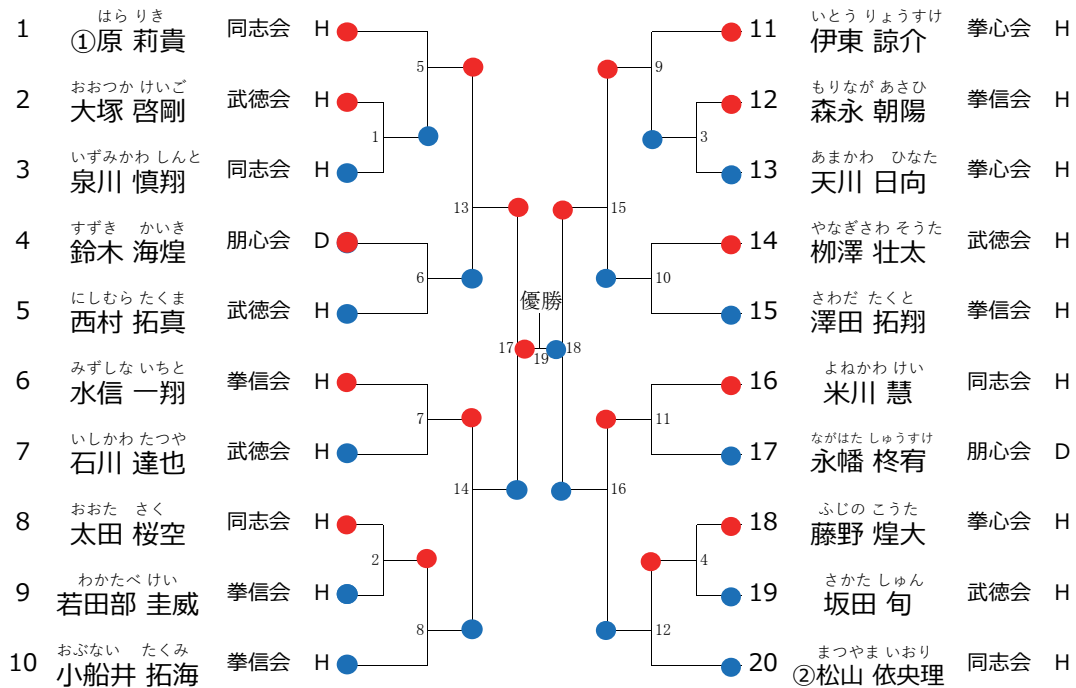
1 はら りき ①原 莉貴 同志会 H
2 おおつか けいご 大塚 啓剛 武徳会 H
3 いずみかわ しんと 泉川 慎翔 同志会 H
4 すずき かいき 鈴木 海煌 朋心会 D
5 にしむら たくま 西村 拓真 武徳会 H
6 みずしな いちと 水信 一翔 拳信会 H
7 いしかわ たつや 石川 達也 武徳会 H
8 おおた さく 太田 桜空 同志会 H
9 わかたべ けい 若田部 圭威 拳信会 H
10 おぶない たくみ 小船井 拓海 拳信会 H

11 いとう りょうすけ 伊東 諒介 拳心会 H
12 もりなが あさひ 森永 朝陽 拳信会 H
13 あまかわ ひなた 天川 日向 拳心会 H
14 やなぎさわ そうた 柳澤 壮太 武徳会 H
15 さわだ たくと 澤田 拓翔 拳信会 H
16 よねかわ けい 米川 慧 同志会 H
17 ながはた しゅうすけ 永幡 柊宥 朋心会 D
18 ふじの こうた 藤野 煌大 拳心会 H
19 さかた しゅん 坂田 旬 武徳会 H
20 まつやま いおり ②松山 依央理 同志会 H

5 1 13 6 7 14 2 8 優勝 17 19 18 9 3 15 10 11 16 4 12